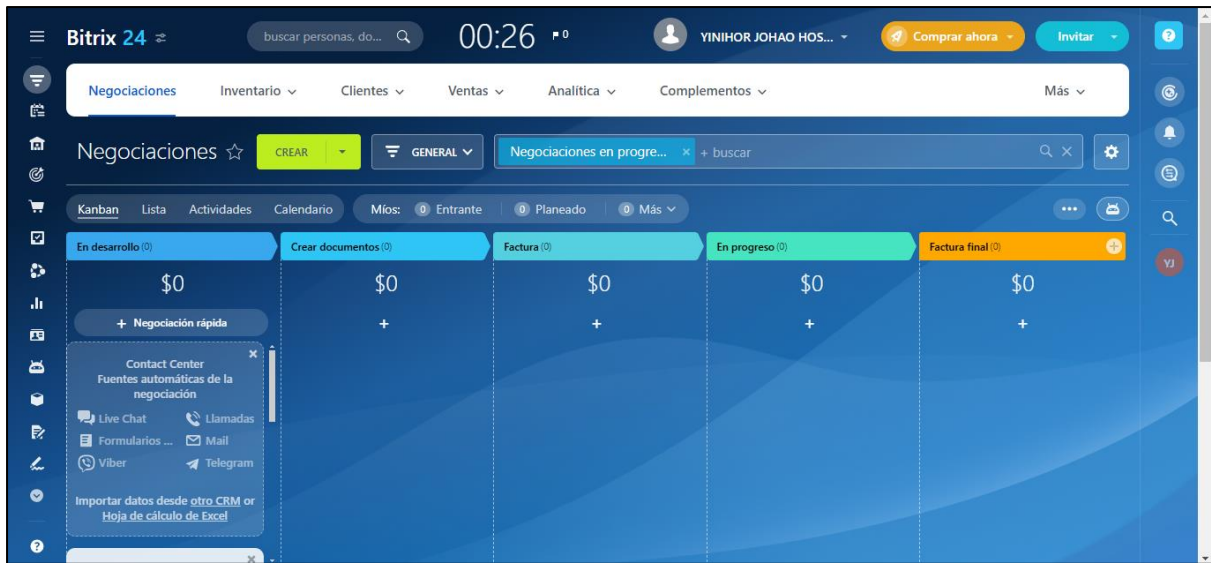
Bitrix 24
buscar personas, do...
00:26 0
YINIHOR JOHAO HOS...
Comprar ahora
Invitar

Negociaciones Inventario Clientes Ventas Analítica Complementos Más

Negociaciones ☆ CREAR GENERAL Negociaciones en progre... × + buscar

Kanban Lista Actividades Calendario Míos: 0 Entrante 0 Planeado 0 Más

En desarrollo (0)
$0
+ Negociación rápida

Crear documentos (0)
$0
+

Factura (0)
$0
+

En progreso (0)
$0
+

Factura final (0)
$0
+

Contact Center
Fuentes automáticas de la negociación
Live Chat Llamadas
Formularios ... Mail
Viber Telegram
Importar datos desde otro CRM or Hoja de cálculo de Excel

YJ